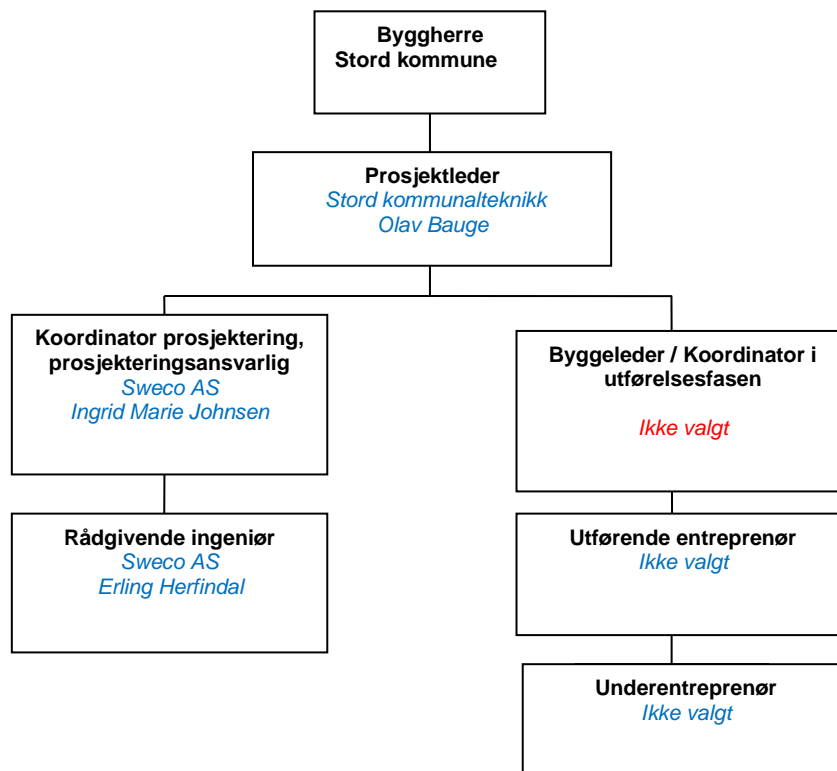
Byggherre
Stord kommune

Prosjektleder
Stord kommunalteknikk
Olav Bauge

Koordinator prosjektering, prosjekteringsansvarlig
Sweco AS
Ingrid Marie Johnsen

Rådgivende ingeniør
Sweco AS
Erling Herfindal

Byggeleder / Koordinator i utførelsesfasen
Ikke valgt

Utførende entreprenør
Ikke valgt

Underentreprenør
Ikke valgt